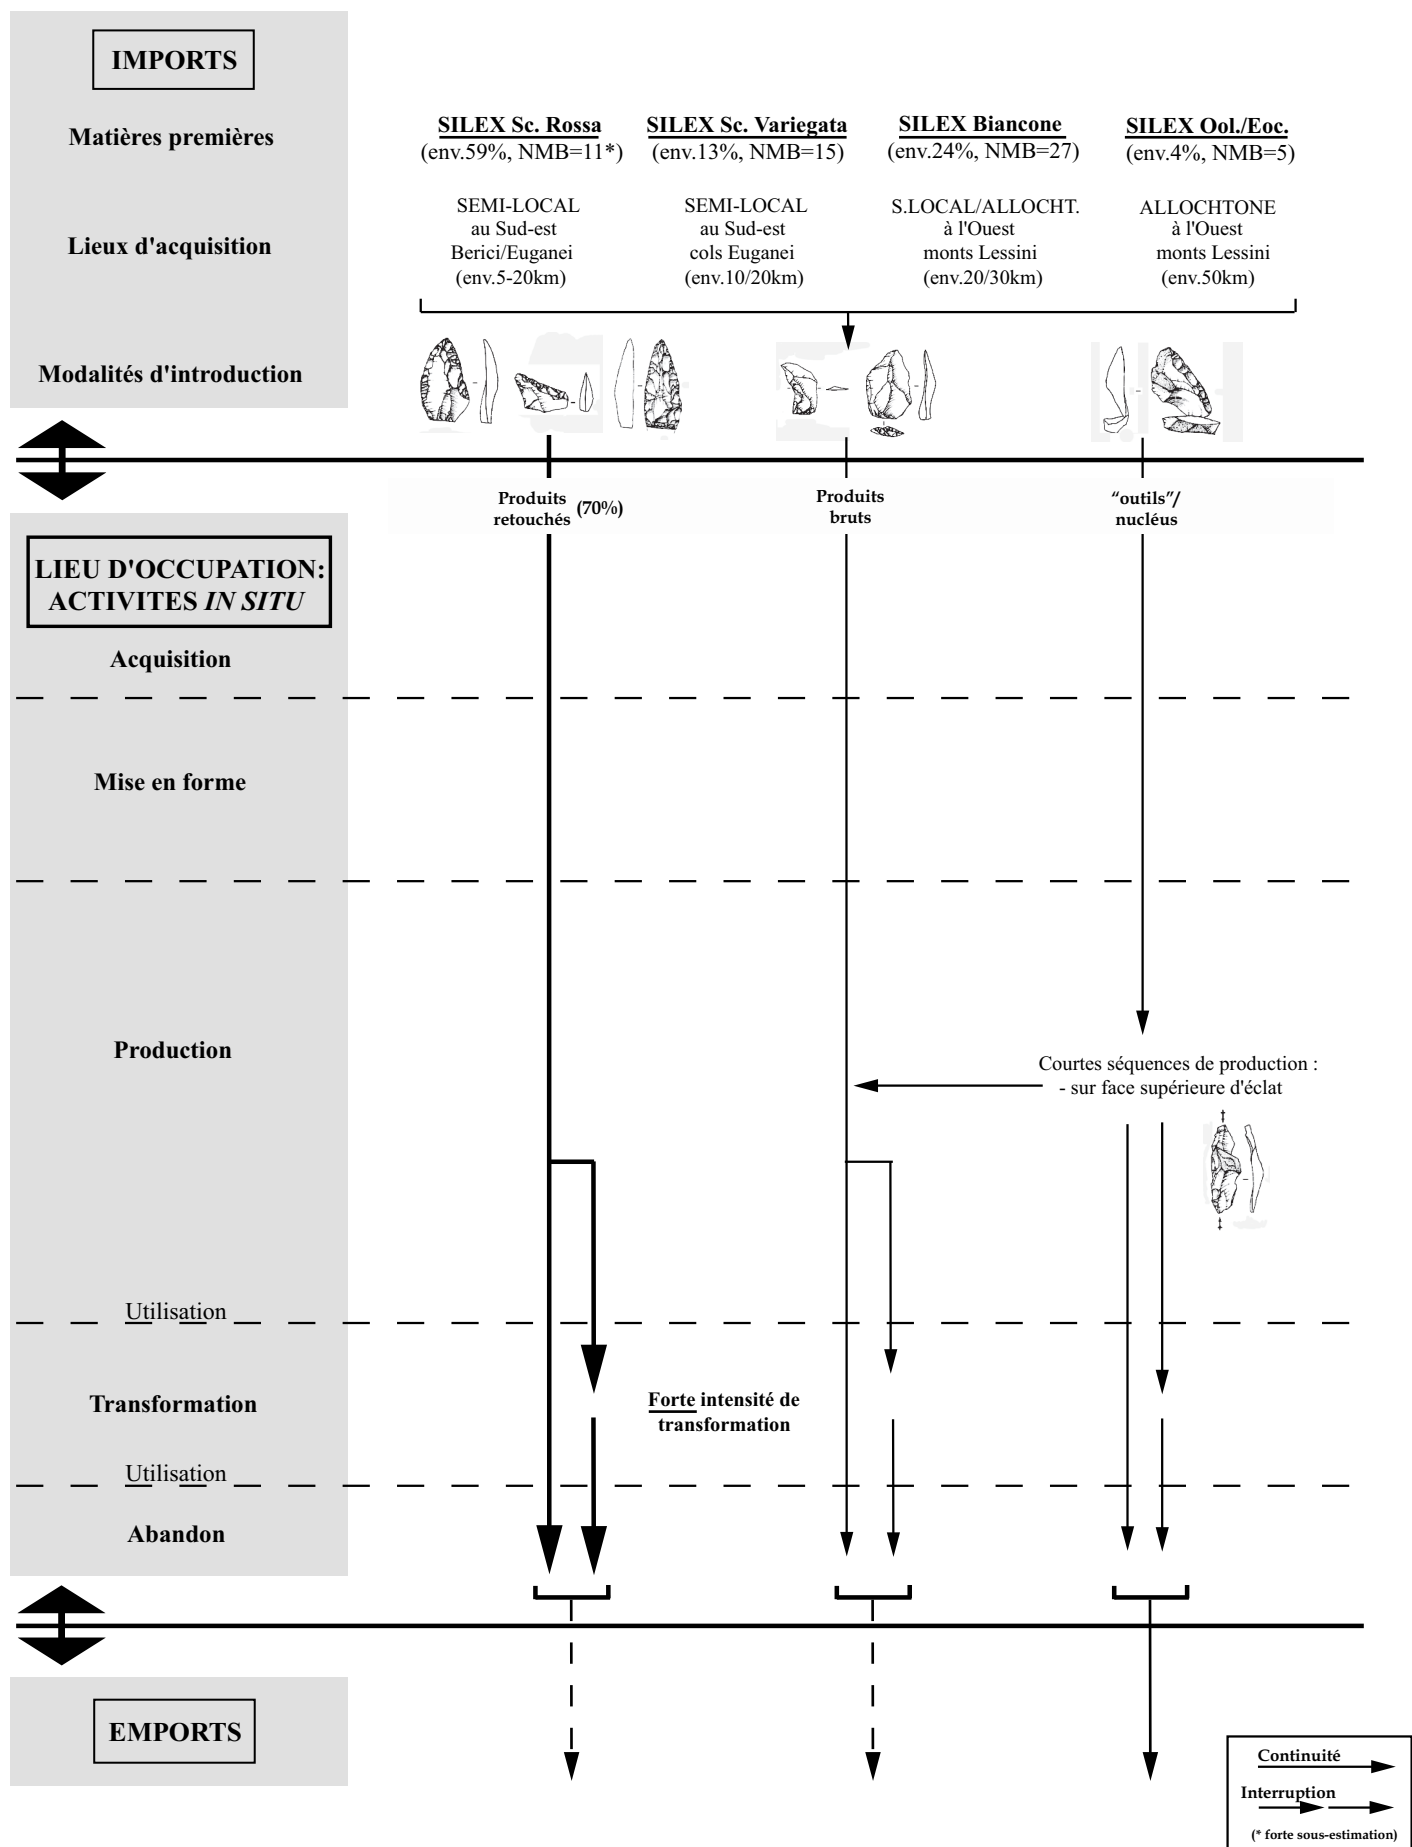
IMPORTS

Matières premières

SILEX Sc. Rossa (env.59%, NMB=11*)

SILEX Sc. Variegata (env.13%, NMB=15)

SILEX Biancone (env.24%, NMB=27)

SILEX Ool./Eoc. (env.4%, NMB=5)

Lieux d'acquisition

SEMI-LOCAL au Sud-est Berici/Euganei (env.5-20km)

SEMI-LOCAL au Sud-est cols Euganei (env.10/20km)

S.LOCAL/ALLOCHT. à l'Ouest monts Lessini (env.20/30km)

ALLOCHTONE à l'Ouest monts Lessini (env.50km)

Modalités d'introduction

Produits retouchés (70%)

Produits bruts

"outils"/ nucléus

LIEU D'OCCUPATION: ACTIVITES IN SITU

Acquisition

Mise en forme

Production

Courtes séquences de production :
- sur face supérieure d'éclat

Utilisation

Transformation

Forte intensité de transformation

Utilisation

Abandon

EMPORTS

Continuité

Interruption

(* forte sous-estimation)